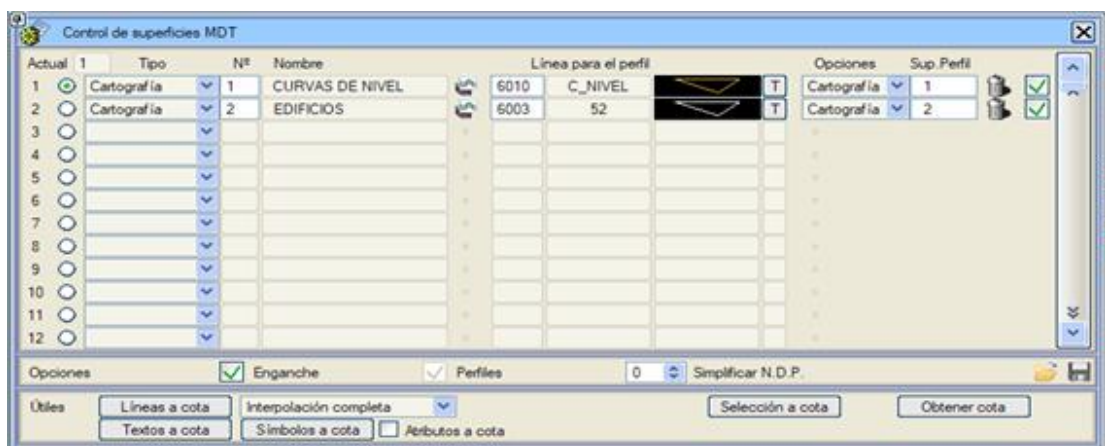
Control de superficies MDT

| Actual 1 | Tipo | Nº | Nombre | | Línea para el perfil | | | | Opciones | Sup.Perfil |
|---|---|---|---|---|---|---|---|---|---|---|
| 1 | Cartografía | 1 | CURVAS DE NIVEL | | 6010 | C_NIVEL | | T | Cartografía | 1 |
| 2 | Cartografía | 2 | EDIFICIOS | | 6003 | 52 | | T | Cartografía | 2 |
| 3 | | | | | | | | | | |
| 4 | | | | | | | | | | |
| 5 | | | | | | | | | | |
| 6 | | | | | | | | | | |
| 7 | | | | | | | | | | |
| 8 | | | | | | | | | | |
| 9 | | | | | | | | | | |
| 10 | | | | | | | | | | |
| 11 | | | | | | | | | | |
| 12 | | | | | | | | | | |

Opciones Enganche Perfiles 0 Simplificar N.D.P.

Útiles Líneas a cota Interpolación completa Selección a cota Obtener cota
Textos a cota Símbolos a cota Atributos a cota